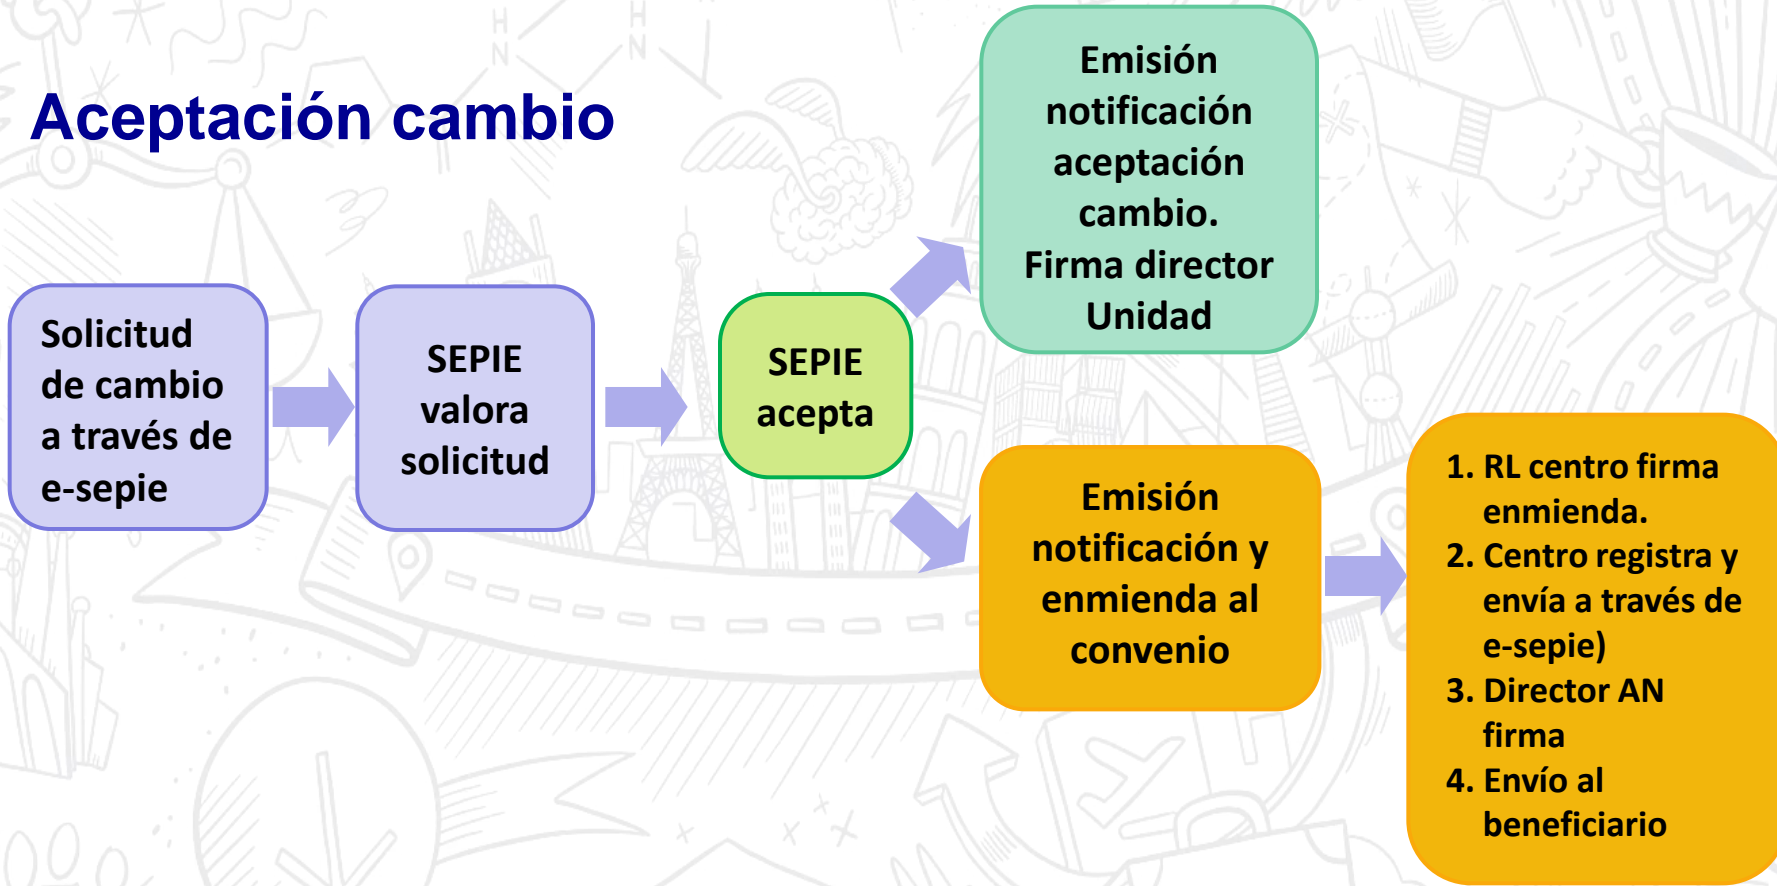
Aceptación cambio

Solicitud de cambio a través de e-sepie

SEPIE valora solicitud

SEPIE acepta

Emisión notificación aceptación cambio. Firma director Unidad

Emisión notificación y enmienda al convenio

1. RL centro firma enmienda.
2. Centro registra y envía a través de e-sepie)
3. Director AN firma
4. Envío al beneficiario